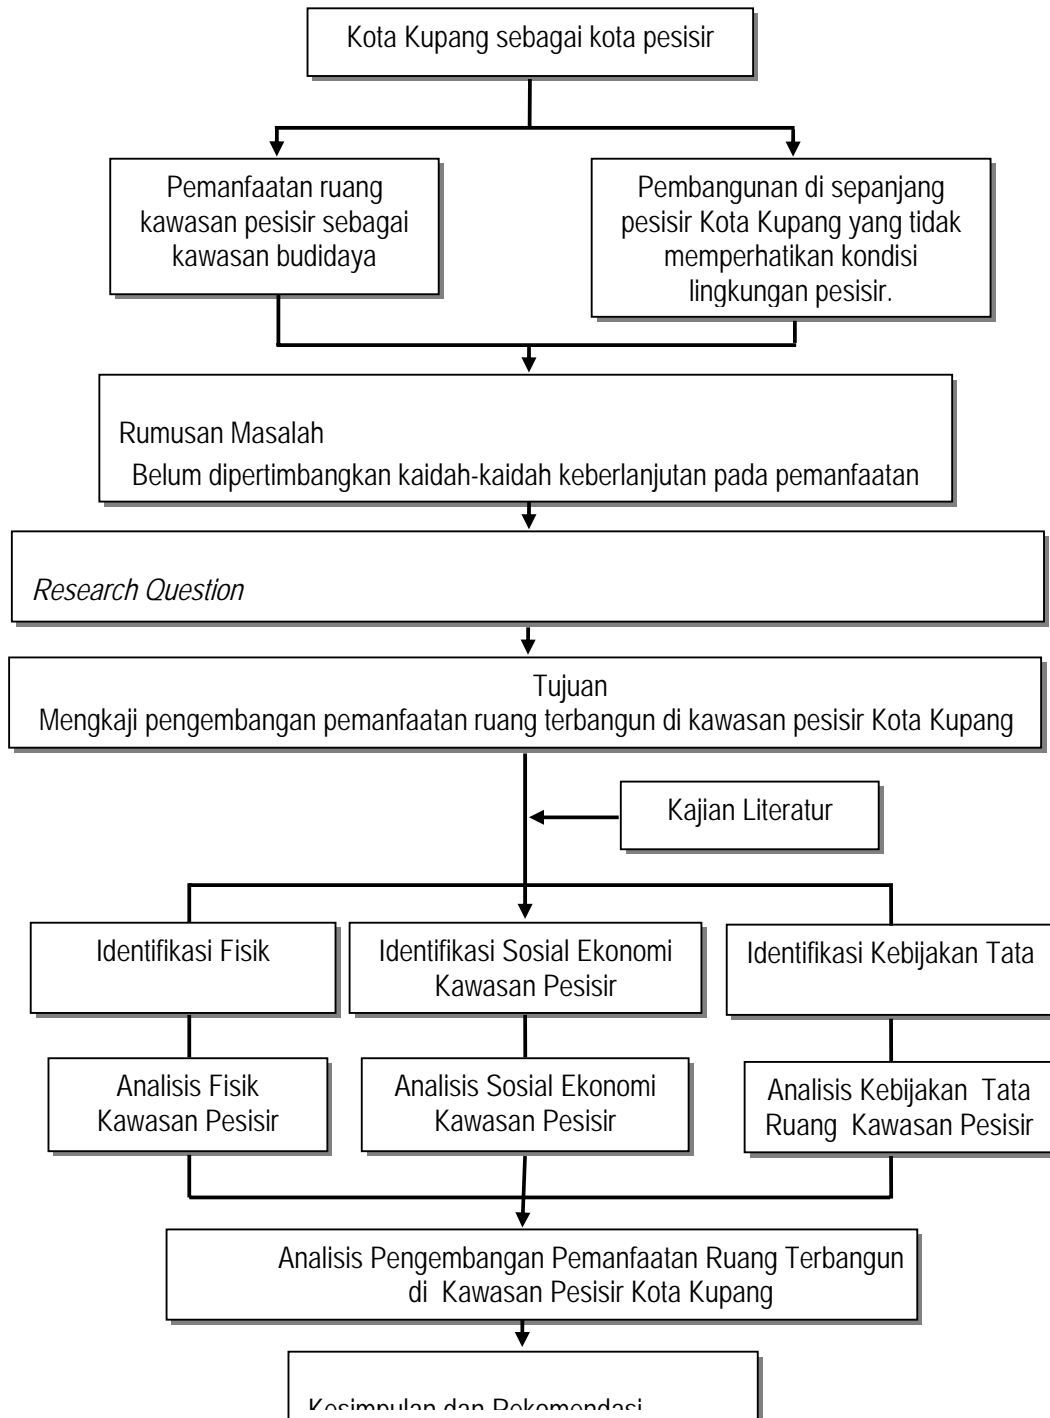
Kota Kupang sebagai kota pesisir

Pemanfaatan ruang kawasan pesisir sebagai kawasan budidaya

Pembangunan di sepanjang pesisir Kota Kupang yang tidak memperhatikan kondisi lingkungan pesisir.

Rumusan Masalah
Belum dipertimbangkan kaidah-kaidah keberlanjutan pada pemanfaatan

*Research Question*

Tujuan
Mengkaji pengembangan pemanfaatan ruang terbangun di kawasan pesisir Kota Kupang

Kajian Literatur

Identifikasi Fisik

Identifikasi Sosial Ekonomi Kawasan Pesisir

Identifikasi Kebijakan Tata

Analisis Fisik Kawasan Pesisir

Analisis Sosial Ekonomi Kawasan Pesisir

Analisis Kebijakan Tata Ruang Kawasan Pesisir

Analisis Pengembangan Pemanfaatan Ruang Terbangun di Kawasan Pesisir Kota Kupang

Kesimpulan dan Rekomendasi